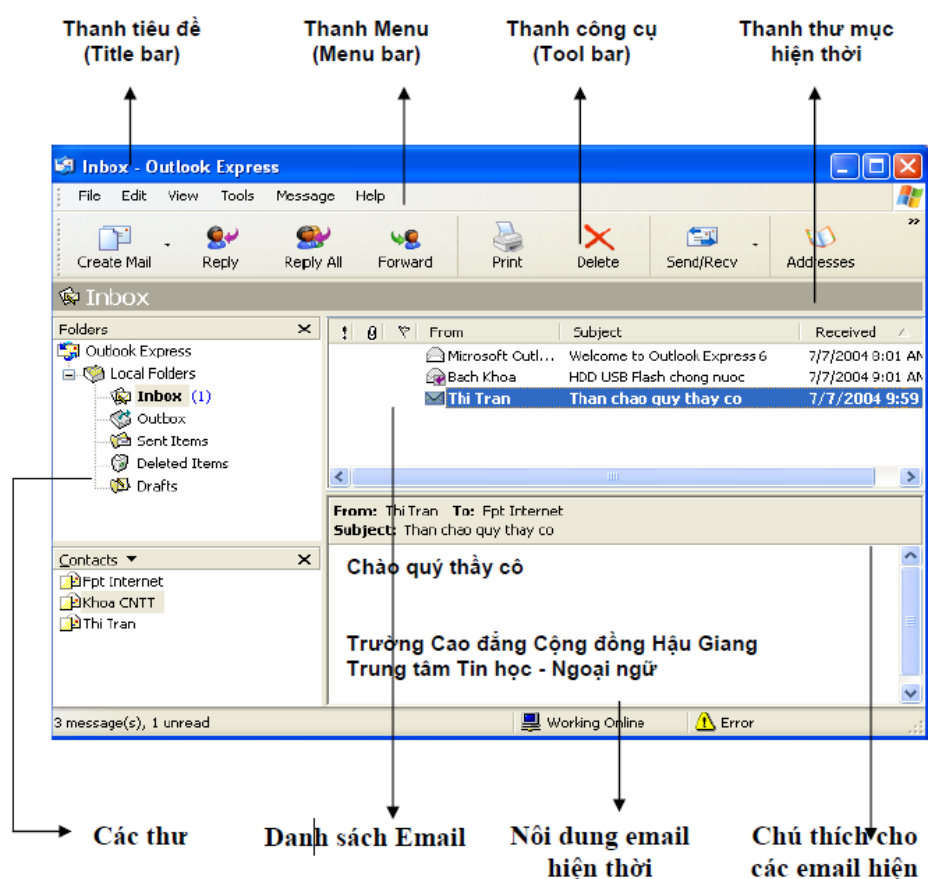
Thanh tiêu đề
(Title bar)

Thanh Menu
(Menu bar)

Thanh công cụ
(Tool bar)

Thanh thư mục
hiện thời

Inbox - Outlook Express

File Edit View Tools Message Help

Create Mail Reply Reply All Forward Print Delete Send/Recv Addresses

Inbox

Folders

Outlook Express
Local Folders
Inbox (1)
Outbox
Sent Items
Deleted Items
Drafts

| ! | 0 | ▽ | From | Subject | Received |
|---|---|---|---|---|---|
| | | | Microsoft Outl... | Welcome to Outlook Express 6 | 7/7/2004 8:01 AM |
| | | | Bach Khoa | HDD USB Flash chong nuoc | 7/7/2004 9:01 AM |
| | | | Thi Tran | Than chao quy thay co | 7/7/2004 9:59 |

From: Thi Tran To: Fpt Internet
Subject: Than chao quy thay co

Chào quý thầy cô

Trường Cao đẳng Cộng đồng Hậu Giang
Trung tâm Tin học - Ngoại ngữ

Contacts

Fpt Internet
Khoa CNTT
Thi Tran

3 message(s), 1 unread

Working Online

Error

Các thư

Danh sách Email

Nôi dung email
hiện thời

Chú thích cho
các email hiện